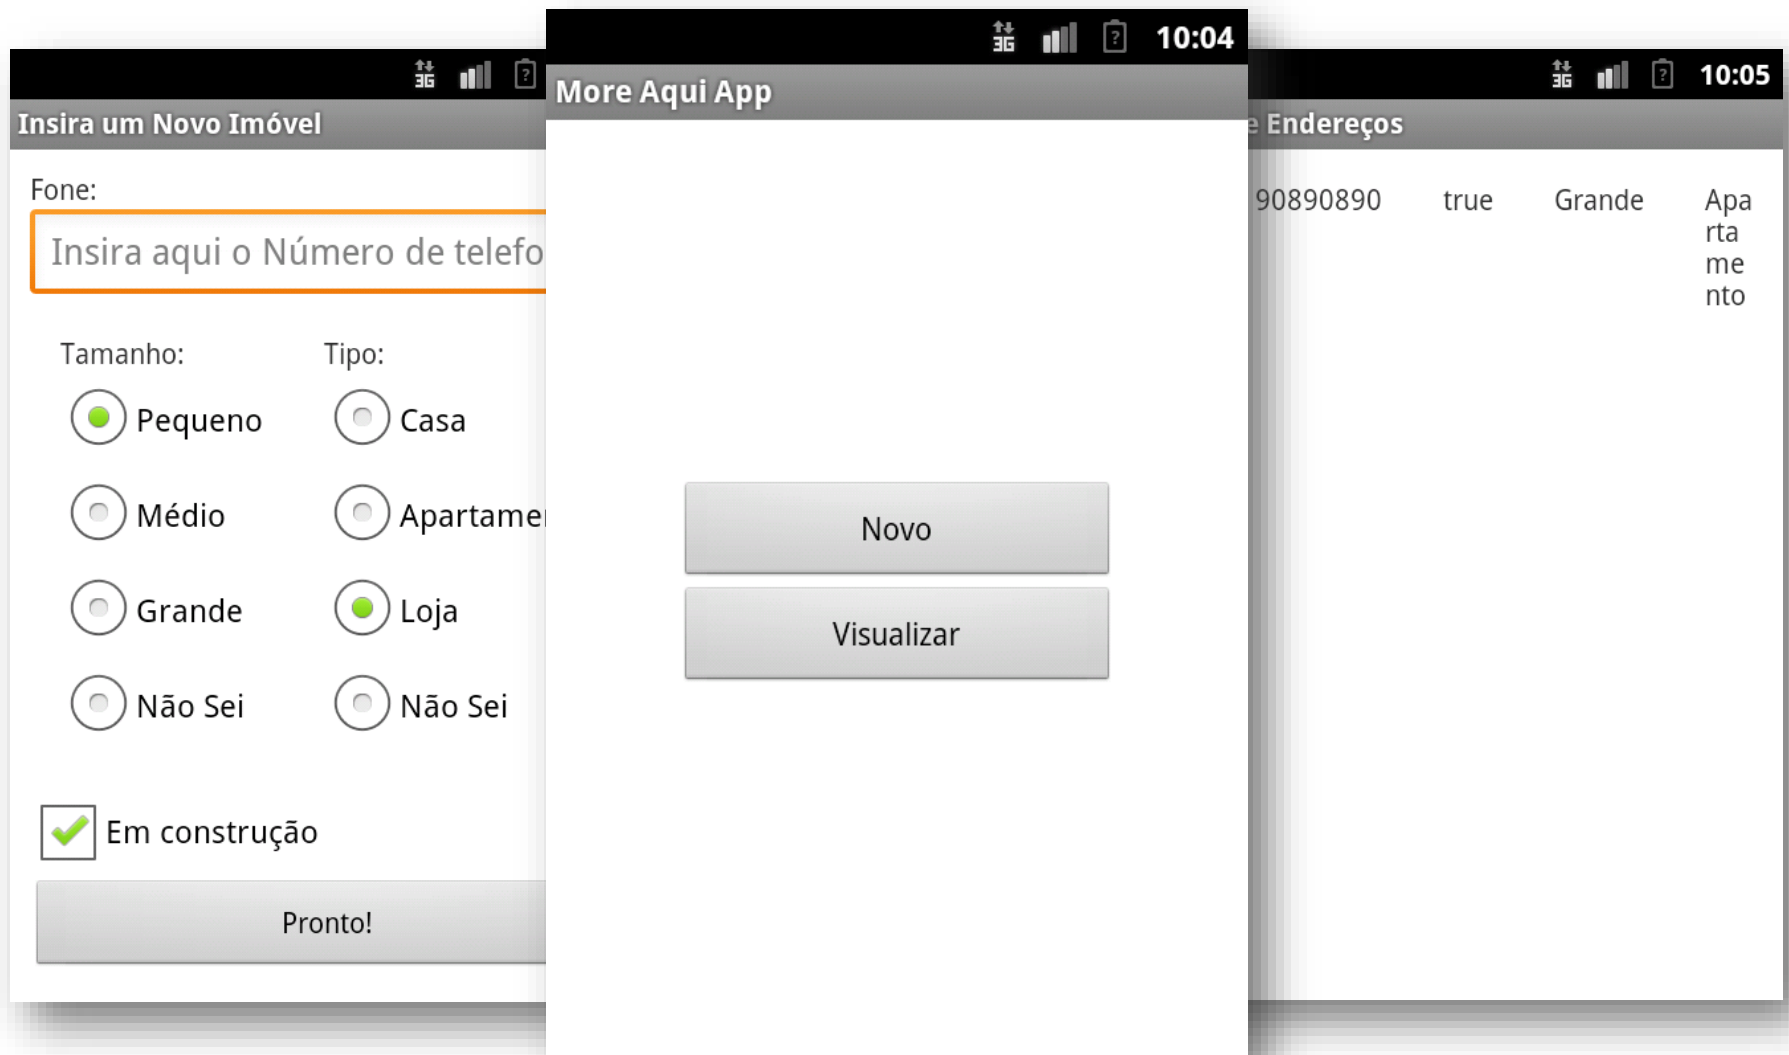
3G

Insira um Novo Imóvel

Fone:

Insira aqui o Número de telefo

Tamanho:

Pequeno

Médio

Grande

Não Sei

Tipo:

Casa

Apartame

Loja

Não Sei

Em construção

Pronto!

3G 10:04

More Aqui App

Novo

Visualizar

3G 10:05

e Endereços

| 90890890 | true | Grande | Apartamento |
|---|---|---|---|